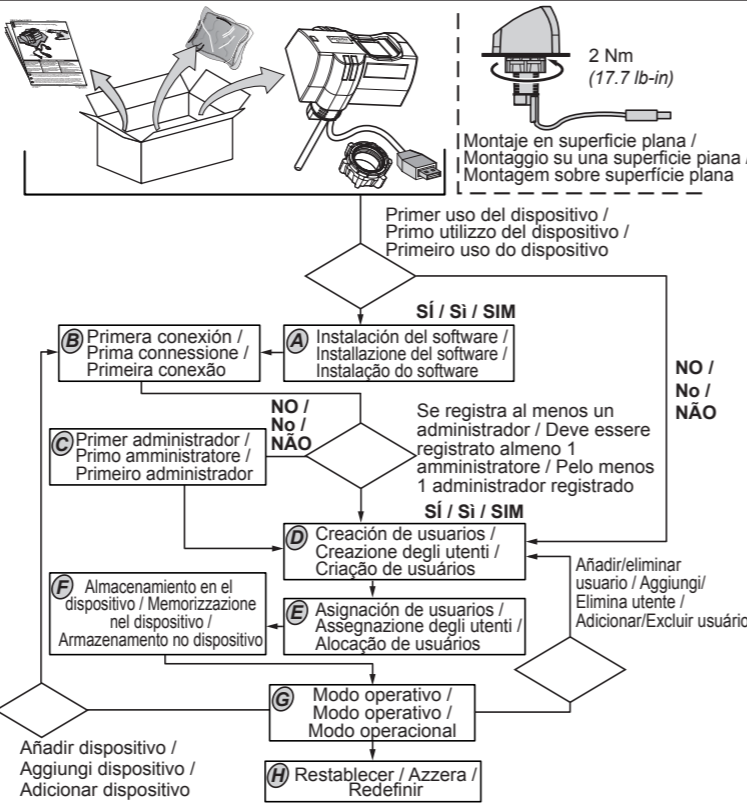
2 Nm
(17.7 lb-in)

Montaje en superficie plana / Montaggio su una superficie piana / Montagem sobre superfície plana

Primer uso del dispositivo / Primo utilizzo del dispositivo / Primeiro uso do dispositivo

SÍ / Sì / SIM

B Primera conexión / Prima connessione / Primeira conexão

A Instalación del software / Installazione del software / Instalação do software

NO / No / NÃO

NO / No / NÃO

Se registra al menos un administrador / Deve essere registrato almeno 1 amministratore / Pelo menos 1 administrador registrado

C Primer administrador / Primo amministratore / Primeiro administrador

SÍ / Sì / SIM

D Creación de usuarios / Creazione degli utenti / Criação de usuários

Añadir/eliminar usuario / Aggiungi/ Elimina utente / Adicionar/Excluir usuário

F Almacenamiento en el dispositivo / Memorizzazione nel dispositivo / Armazenamento no dispositivo

E Asignación de usuarios / Assegnazione degli utenti / Alocação de usuários

G Modo operativo / Modo operativo / Modo operacional

Añadir dispositivo / Aggiungi dispositivo / Adicionar dispositivo

H Restablecer / Azzera / Redefinir